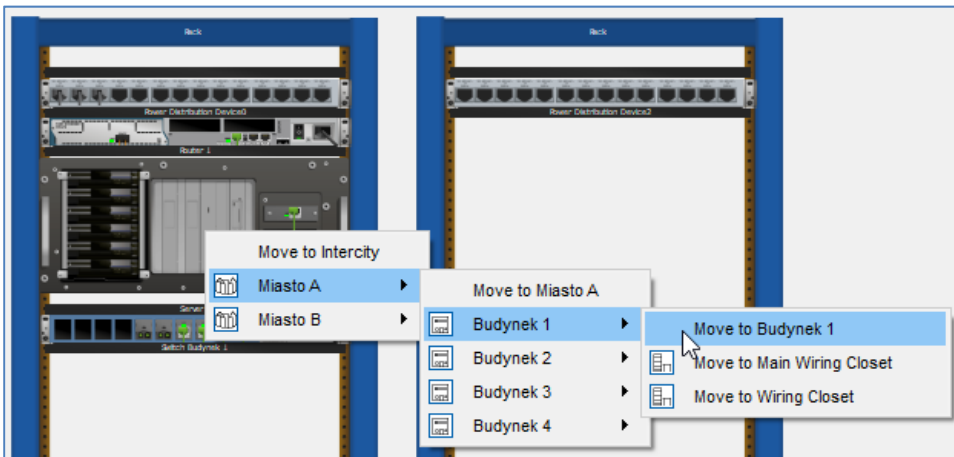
Rack

Power Distribution Device0

Router 1

Server

Switch Budynek 1

Rack

Power Distribution Device2

Move to Intercity

Miasto A

Miasto B

Move to Miasto A

Budynek 1

Budynek 2

Budynek 3

Budynek 4

Move to Budynek 1

Move to Main Wiring Closet

Move to Wiring Closet